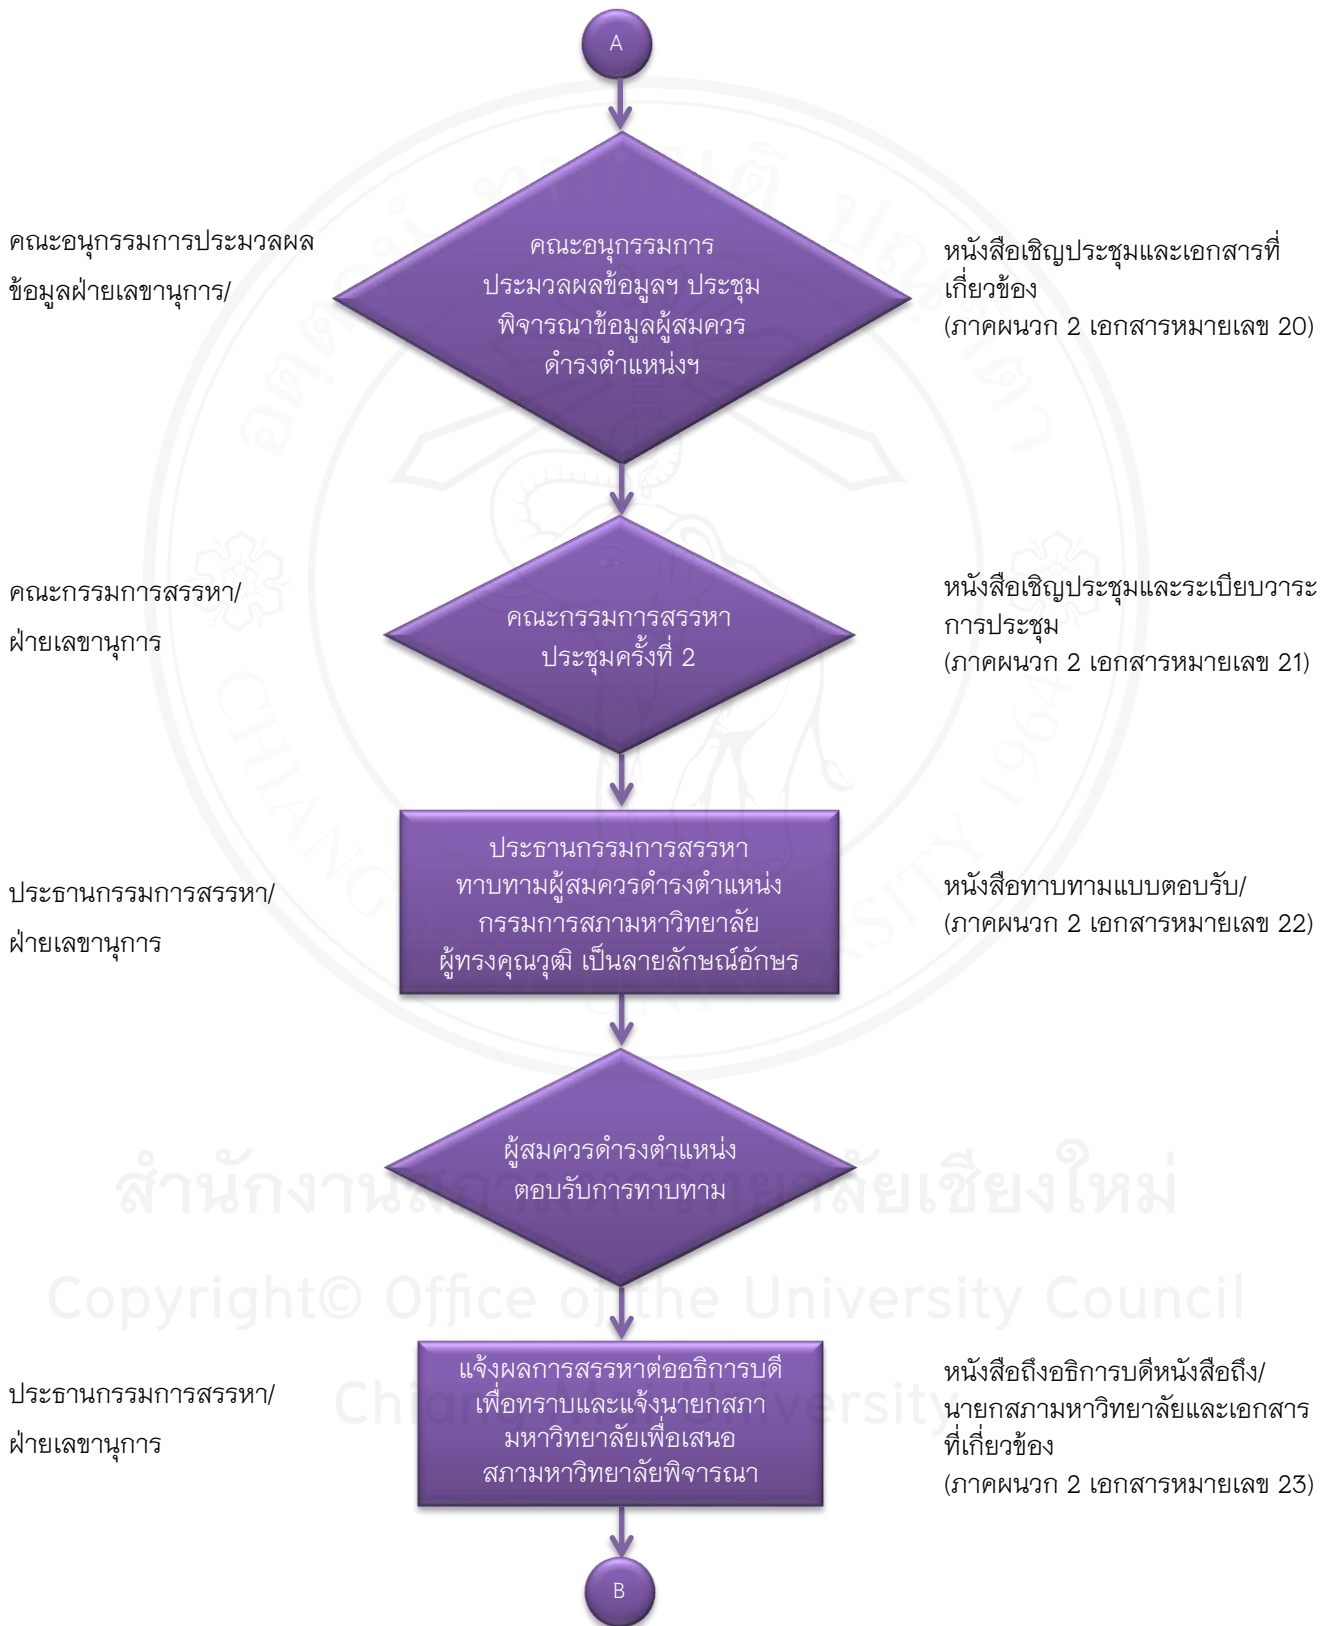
A

คณะอนุกรรมการประมวลผลข้อมูลฝ่ายเลขานุการ/

คณะอนุกรรมการประมวลผลข้อมูลฯ ประชุมพิจารณาข้อมูลผู้สมควรดำรงตำแหน่งฯ

หนังสือเชิญประชุมและเอกสารที่เกี่ยวข้อง
(ภาคผนวก 2 เอกสารหมายเลข 20)

คณะกรรมการสรรหา/ ฝ่ายเลขานุการ

คณะกรรมการสรรหา ประชุมครั้งที่ 2

หนังสือเชิญประชุมและระเบียบวาระการประชุม
(ภาคผนวก 2 เอกสารหมายเลข 21)

ประธานกรรมการสรรหา/ ฝ่ายเลขานุการ

ประธานกรรมการสรรหา ทาบทามผู้สมควรดำรงตำแหน่งกรรมการสภามหาวิทยาลัยผู้ทรงคุณวุฒิ เป็นลายลักษณ์อักษร

หนังสือทาบทามแบบตอบรับ/
(ภาคผนวก 2 เอกสารหมายเลข 22)

ผู้สมควรดำรงตำแหน่งตอบรับการทาบทาม

ประธานกรรมการสรรหา/ ฝ่ายเลขานุการ

แจ้งผลการสรรหาต่ออธิการบดีเพื่อทราบและแจ้งนายกสภามหาวิทยาลัยเพื่อเสนอสภามหาวิทยาลัยพิจารณา

หนังสือถึงอธิการบดีหนังสือถึง/ นายกสภามหาวิทยาลัยและเอกสารที่เกี่ยวข้อง
(ภาคผนวก 2 เอกสารหมายเลข 23)

B

สำนักงานสภามหาวิทยาลัยเชียงใหม่
Copyright© Office of the University Council
Chiang Mai University